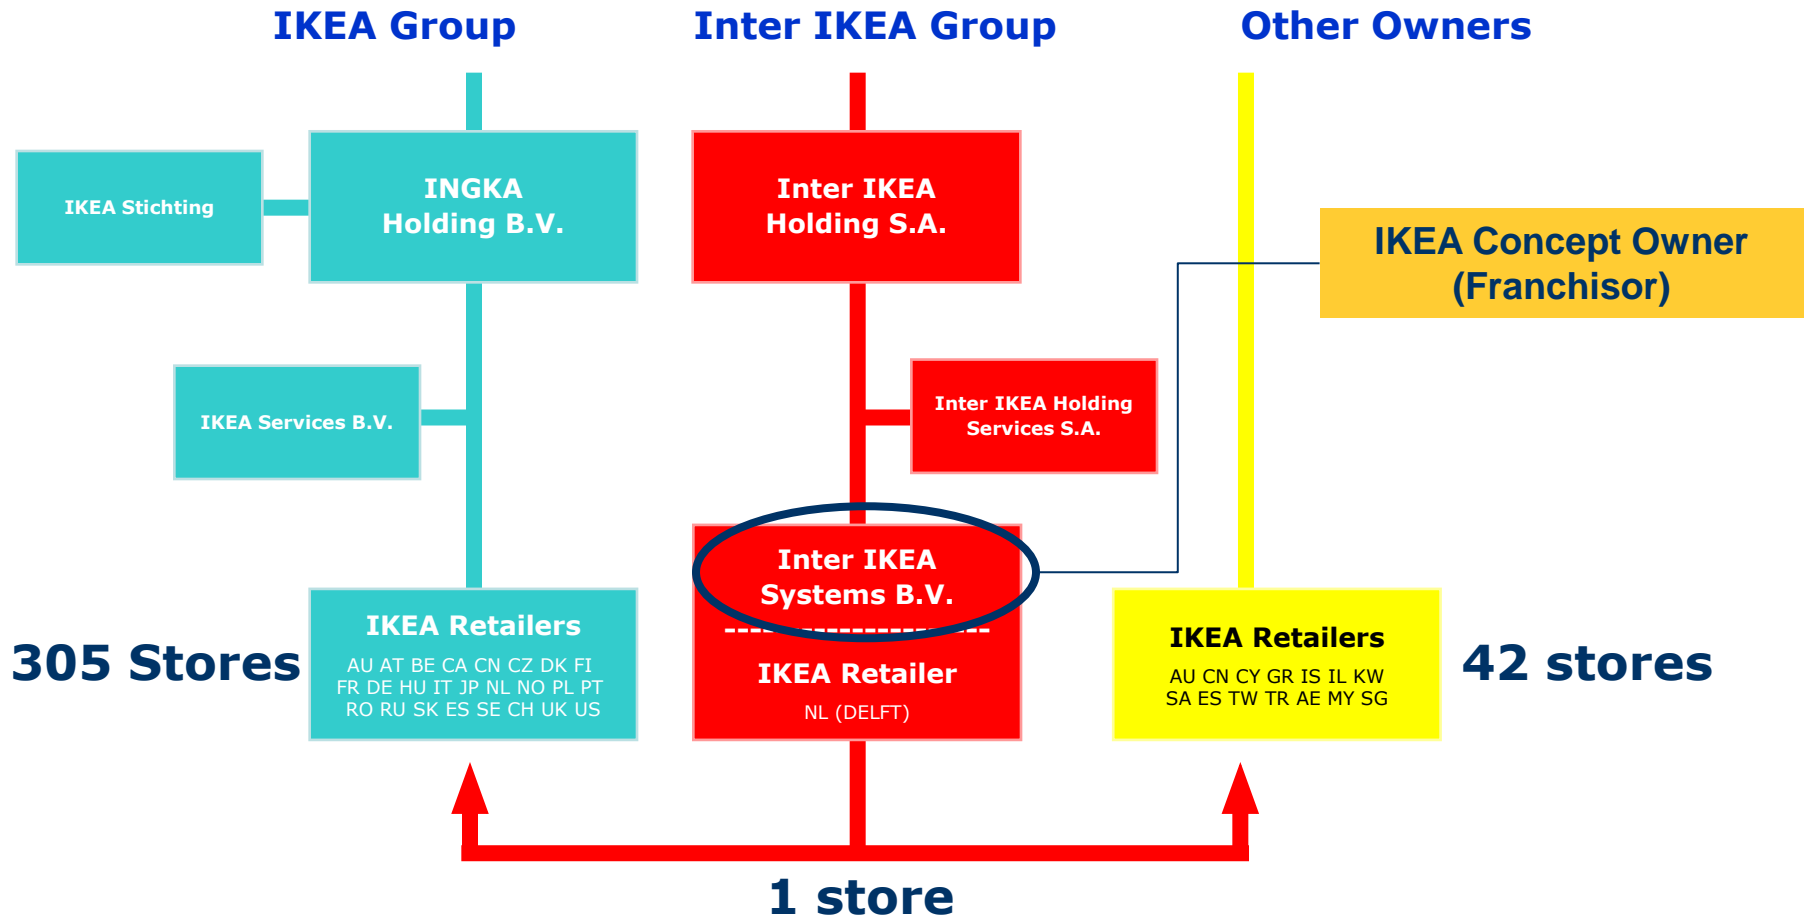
IKEA Group

Inter IKEA Group

Other Owners

IKEA Stichting

INGKA Holding B.V.

Inter IKEA Holding S.A.

IKEA Concept Owner (Franchisor)

IKEA Services B.V.

Inter IKEA Holding Services S.A.

Inter IKEA Systems B.V.

305 Stores

IKEA Retailers

AU AT BE CA CN CZ DK FI FR DE HU IT JP NL NO PL PT RO RU SK ES SE CH UK US

IKEA Retailer

NL (DELFT)

IKEA Retailers

AU CN CY GR IS IL KW SA ES TW TR AE MY SG

42 stores

1 store